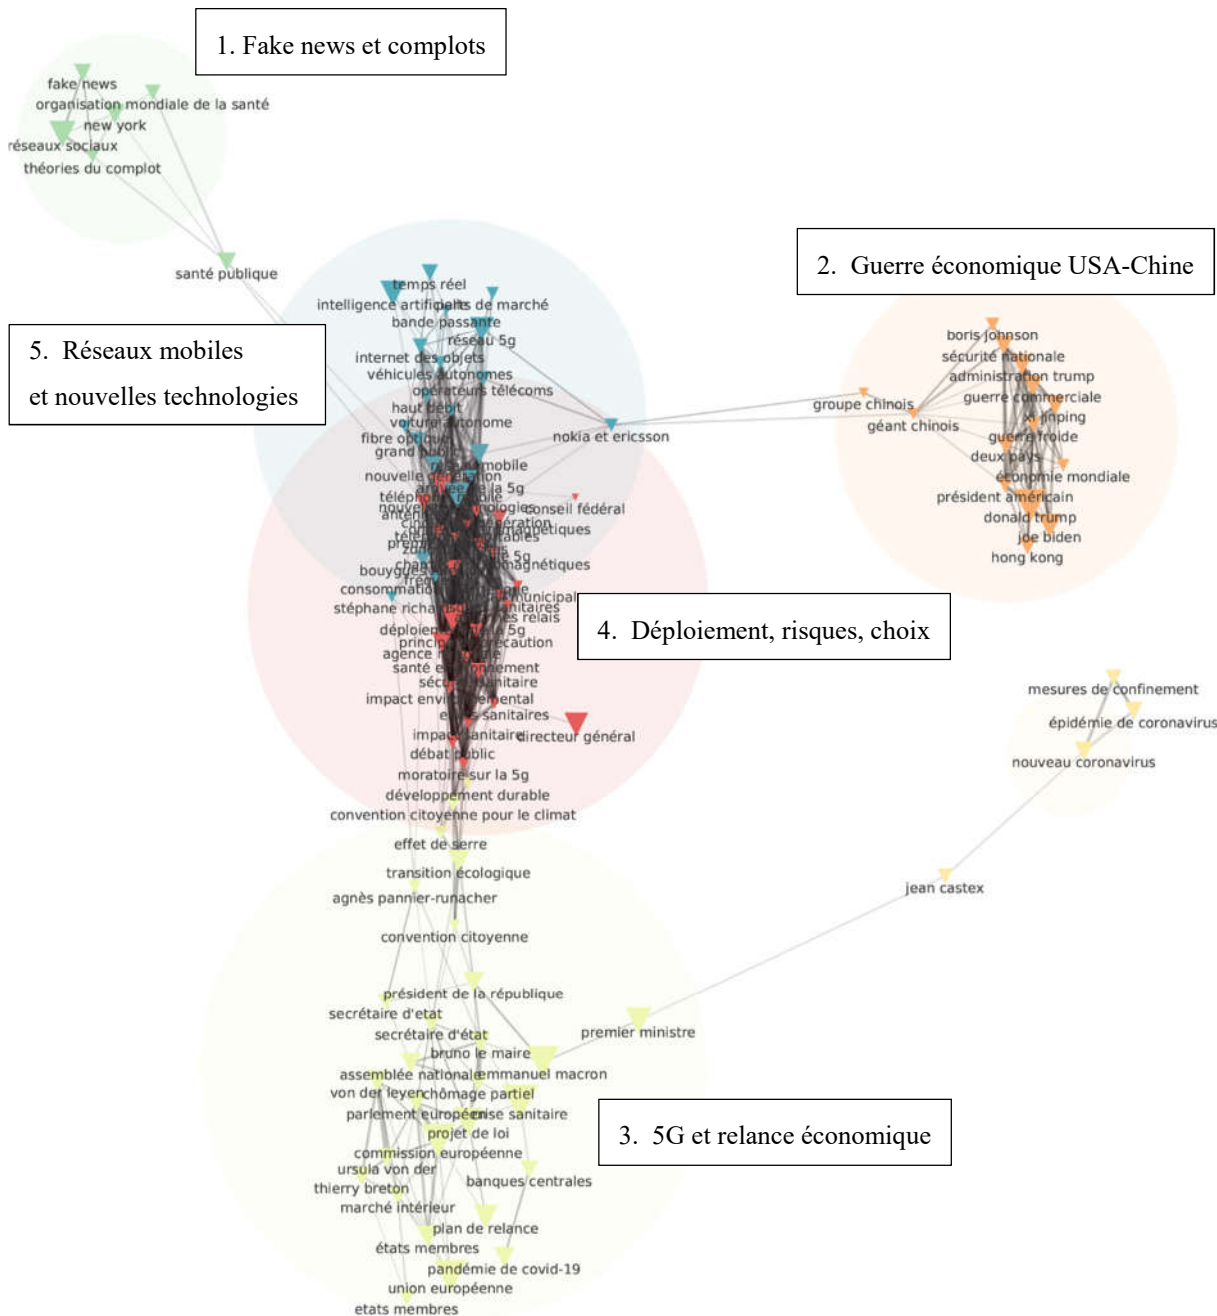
1. Fake news et complots

fake news
organisation mondiale de la santé
new york
réseaux sociaux
théories du complot
santé publique

2. Guerre économique USA-Chine

boris johnson
sécurité nationale
administration trump
guerre commerciale
xi jinping
guerre froide
deux pays
économie mondiale
président américain
donald trump
joe biden
hong kong
groupe chinois
géant chinois

5. Réseaux mobiles et nouvelles technologies

temps réel
intelligence artificielle
parts de marché
bande passante
réseau 5g
internet des objets
véhicules autonomes
opérateurs télécoms
haut débit
voiture autonome
fibre optique
grand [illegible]
nokia et ericsson
nouvelle génération
mobile
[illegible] la 5g
conseil fédéral
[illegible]
bouygues
consommation
stéphane richard
magnétiques

4. Déploiement, risques, choix

déploiement
principe de précaution
agence
santé
environnement
sécurité sanitaire
impact environnemental
sanitaires
impact sanitaire
directeur général
débat public
moratoire sur la 5g
développement durable
convention citoyenne pour le climat
effet de serre
transition écologique
agnès pannier-runacher
convention citoyenne

mesures de confinement
épidémie de coronavirus
nouveau coronavirus
jean castex

président de la république
secrétaire d'etat
secrétaire d'état
premier ministre
bruno le maire
assemblée nationale
emmanuel macron
von der leyen
chômage partiel
parlement européen
crise sanitaire
projet de loi
commission européenne
ursula von der
thierry breton
banques centrales
marché intérieur
plan de relance
états membres
pandémie de covid-19
union européenne
etats membres

3. 5G et relance économique